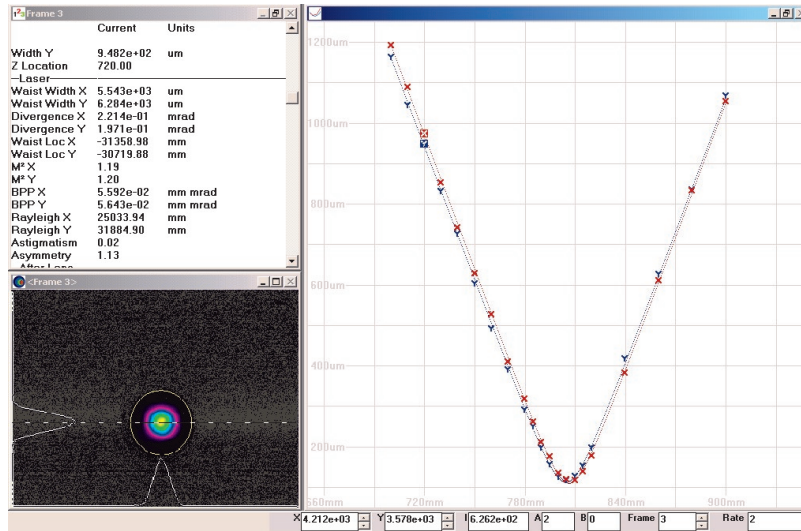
Frame 3

| | Current | Units |
|---|---|---|
| Width Y | 9.482e+02 | um |
| Z Location | 720.00 | |
| —Laser— | | |
| Waist Width X | 5.543e+03 | um |
| Waist Width Y | 6.284e+03 | um |
| Divergence X | 2.214e-01 | mrad |
| Divergence Y | 1.971e-01 | mrad |
| Waist Loc X | -31358.98 | mm |
| Waist Loc Y | -30719.88 | mm |
| M² X | 1.19 | |
| M² Y | 1.20 | |
| BPP X | 5.592e-02 | mm mrad |
| BPP Y | 5.643e-02 | mm mrad |
| Rayleigh X | 25033.94 | mm |
| Rayleigh Y | 31884.90 | mm |
| Astigmatism | 0.02 | |
| Asymmetry | 1.13 | |

<Frame 3>

1200um
1000um
800um
600um
400um
200um
660mm 720mm 780mm 840mm 900mm

X 4.212e+03 Y 3.578e+03 I 6.262e+02 A 2 B 0 Frame 3 Rate 2